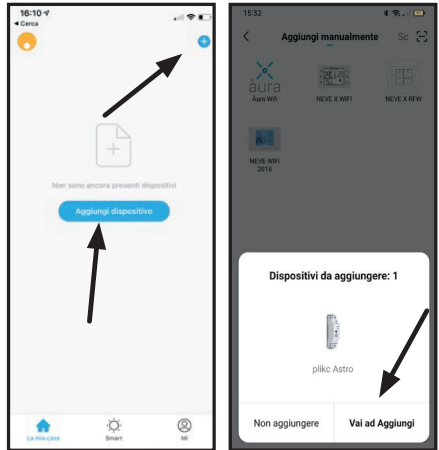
16:10
◂ Cerca

Non sono ancora presenti dispositivi

Aggiungi dispositivo

La mia casa
Smart
Mi

15:52

Aggiungi manualmente
Sc

àura
Àura Wifi

NEVE X WIFI

NEVE X RFW

NEVE WIFI 2018

Dispositivi da aggiungere: 1

plikc Astro

Non aggiungere

Vai ad Aggiungi